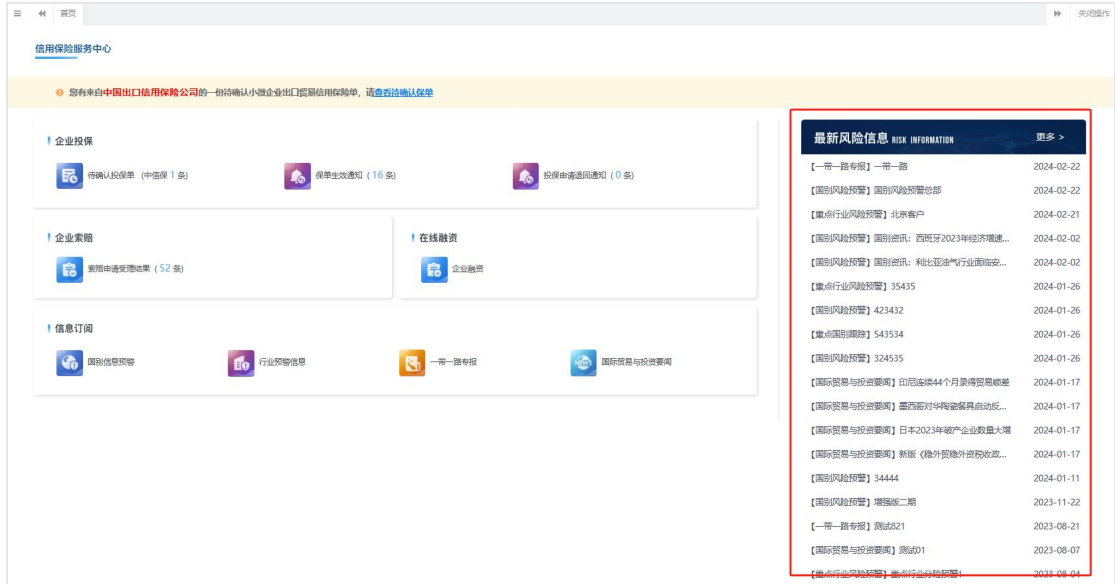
首页

关闭操作

信用保险服务中心

您有来自中国出口信用保险公司的一份待确认小微企业出口贸易信用保险单，请查看待确认保单

企业投保

待确认投保单（中信保 1 条）

保单生效通知（16 条）

投保申请退回通知（0 条）

企业索赔

索赔申请受理结果（52 条）

在线融资

企业融资

信息订阅

国别信息预警

行业预警信息

一带一路专报

国际贸易与投资要闻

最新风险信息 RISK INFORMATION 更多 >

| | |
|---|---|
| 【一带一路专报】一带一路 | 2024-02-22 |
| 【国别风险预警】国别风险预警总部 | 2024-02-22 |
| 【重点行业风险预警】北京客户 | 2024-02-21 |
| 【国别风险预警】国别资讯：西班牙2023年经济增速... | 2024-02-02 |
| 【国别风险预警】国别资讯：利比亚油气行业面临安... | 2024-02-02 |
| 【重点行业风险预警】35435 | 2024-01-26 |
| 【国别风险预警】423432 | 2024-01-26 |
| 【重点国别跟踪】543534 | 2024-01-26 |
| 【国别风险预警】324535 | 2024-01-26 |
| 【国际贸易与投资要闻】印尼连续44个月录得贸易顺差 | 2024-01-17 |
| 【国际贸易与投资要闻】墨西哥对华陶瓷餐具启动反... | 2024-01-17 |
| 【国际贸易与投资要闻】日本2023年破产企业数量大增 | 2024-01-17 |
| 【国际贸易与投资要闻】新版《稳外贸稳外资税收政... | 2024-01-17 |
| 【国别风险预警】34444 | 2024-01-11 |
| 【国别风险预警】增强版二期 | 2023-11-22 |
| 【一带一路专报】测试821 | 2023-08-21 |
| 【国际贸易与投资要闻】测试01 | 2023-08-07 |
| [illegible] | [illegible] |